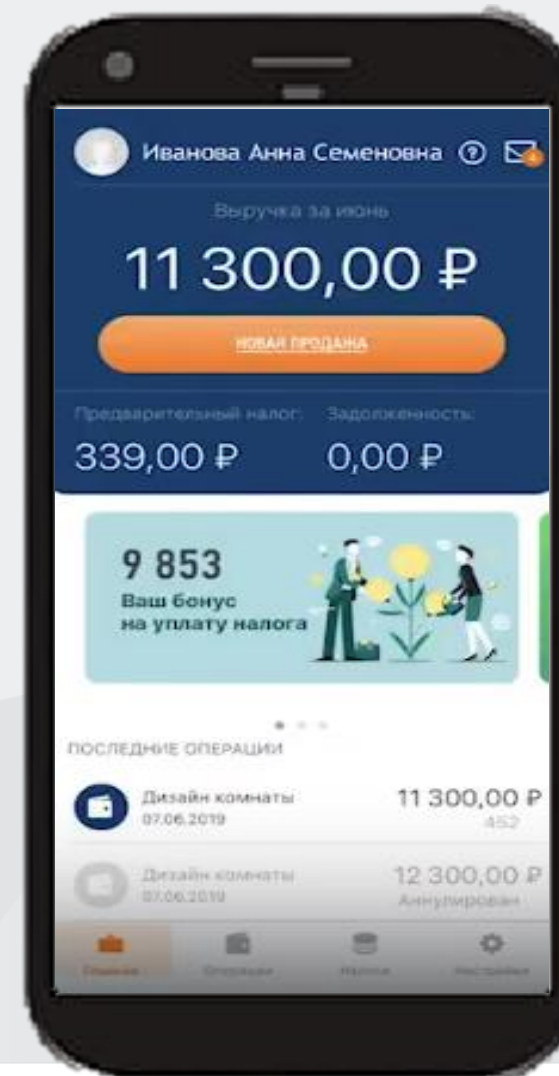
Иванова Анна Семеновна

Выручка за июнь

11 300,00 ₽

НОВАЯ ПРОДАЖА

Предварительный налог:
339,00 ₽

Задолженность:
0,00 ₽

9 853
Ваш бонус на уплату налога

ПОСЛЕДНИЕ ОПЕРАЦИИ

Дизайн комнаты
07.06.2019
11 300,00 ₽
452

Дизайн комнаты
07.06.2019
12 300,00 ₽
Аннулирован

Главная
Операции
Налоги
Настройки